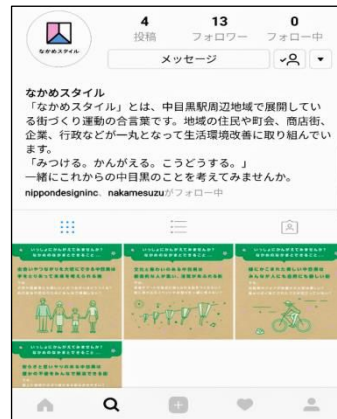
なかめスタイル

4
投稿

13
フォロワー

0
フォロー中

メッセージ

なかめスタイル
「なかめスタイル」とは、中目黒駅周辺地域で展開している街づくり運動の合言葉です。地域の住民や町会、商店街、企業、行政などが一丸となって生活環境改善に取り組んでいます。
「みつける。かんがえる。こうどうする。」
一緒にこれからの中目黒のことを考えてみませんか。
nippondesigninc、nakamesuzuがフォロー中

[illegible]

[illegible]

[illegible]

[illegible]